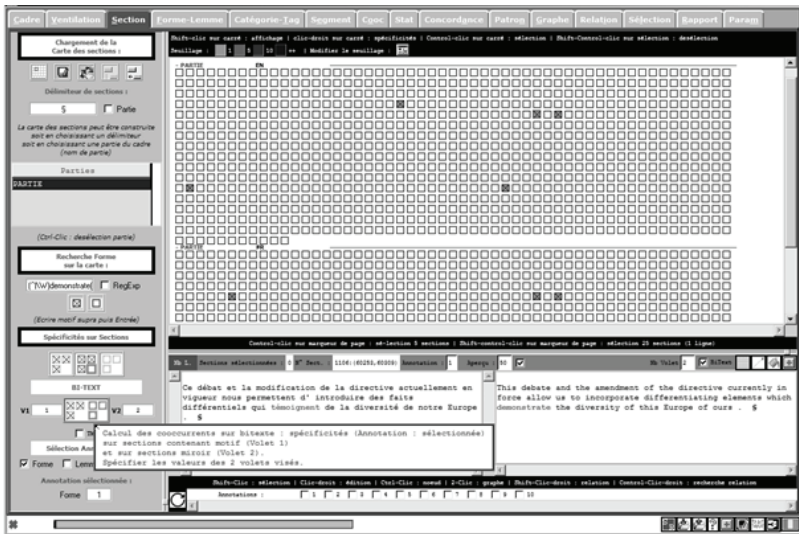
Cadre | Ventilation | Section | Forme-Lemme | Catégorie-Tag | Segment | Cooc | Stat | Concordance | Patron | Graphe | Relation | Sélection | Rapport | Param

Chargement de la Carte des sections :

Délimiteur de sections :

$ Partie

La carte des sections peut être construite soit en choisissant un délimiteur soit en choisissant une partie du cadre (nom de partie)

Parties

PARTIE

(Ctrl-Clic : desélection partie)

Recherche Forme sur la carte :

(^|\W)demonstrate( RegExp

(Ecrire motif supra puis Entrée)

Spécificités sur Sections

BI-TEXT

V1 1 V2 2

Sélection Ann

Forme Lemm

Annotation sélectionnée :

Forme 1

Shift-clic sur carré : affichage | clic-droit sur carré : spécificités | Control-clic sur carré : sélection | Shift-Control-clic sur sélection : desélection

Seuillage : 1 5 10 ++ | Modifier le seuillage :

- PARTIE EN

PARTIE FR

Control-clic sur marqueur de page : sélection 5 sections | Shift-control-clic sur marqueur de page : sélection 25 sections (1 ligne)

Nb 1 Sections sélectionnées 0 N° Sect. 1106:(40253,40303) Annotation 1 Aperçu 50 Nb Valeurs 2 BiText

Ce débat et la modification de la directive actuellement en vigueur nous permettent d' introduire des faits différentiels qui témoignent de la diversité de notre Europe . $

This debate and the amendment of the directive currently in force allow us to incorporate differentiating elements which demonstrate the diversity of this Europe of ours . $

Calcul des cooccurrents sur bitexte : spécificités (Annotation : sélectionnée) sur sections contenant motif (Volet 1) et sur sections miroir (Volet 2). Spécifier les valeurs des 2 volets visés.

Shift-Clic : sélection | Clic-droit : édition | Ctrl-Clic : noeud | 2-Clic : graphe | Shift-Clic-droit : relation | Control-Clic-droit : recherche relation

Annotations : 1 2 3 4 5 6 7 8 9 10